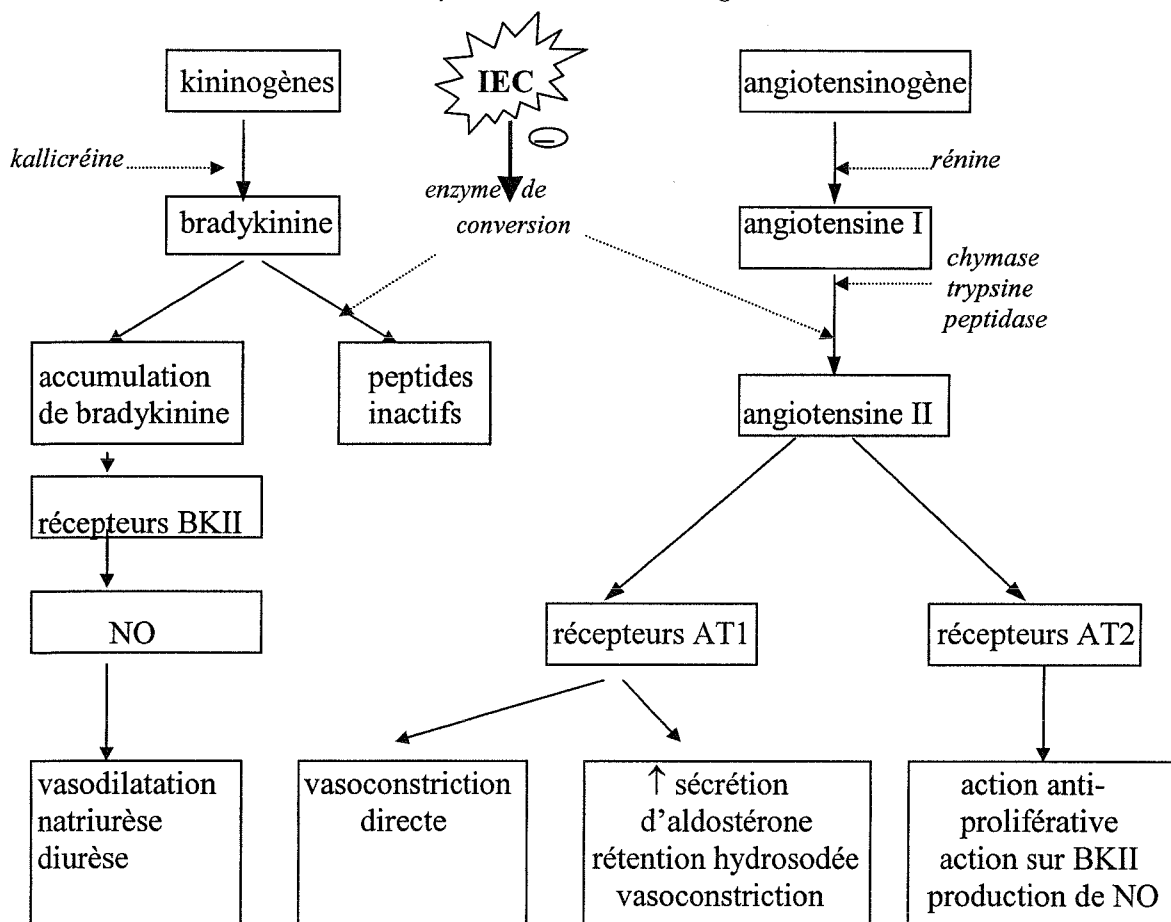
kininogènes

IEC

angiotensinogène

kallicréine

⊖

enzyme de conversion

rénine

bradykinine

angiotensine I

chymase
trypsine
peptidase

accumulation de bradykinine

peptides inactifs

angiotensine II

récepteurs BKII

NO

récepteurs AT1

récepteurs AT2

vasodilatation
natriurèse
diurèse

vasoconstriction directe

↑ sécrétion d'aldostérone
rétention hydrosodée
vasoconstriction

action anti-proliférative
action sur BKII
production de NO